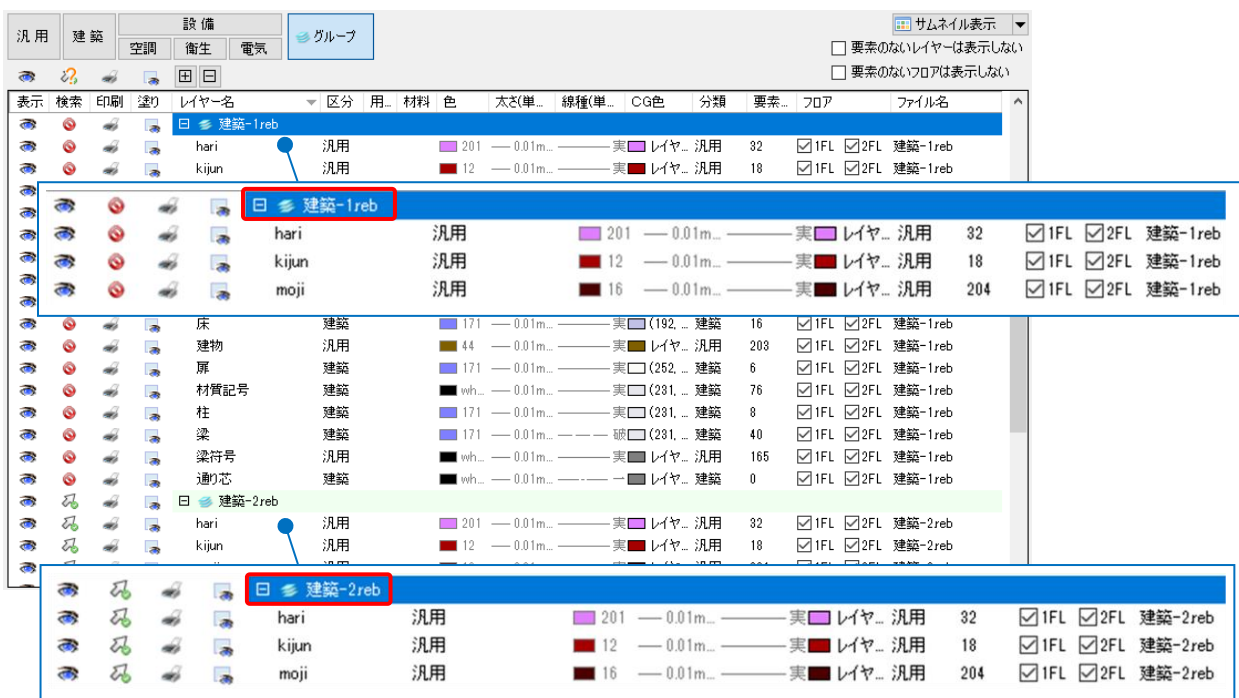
汎用 建築 設備 空調 衛生 電気 グループ

サムネイル表示

要素のないレイヤーは表示しない
要素のないフロアは表示しない

| 表示 | 検索 | 印刷 | 塗り | レイヤー名 | 区分 | 用... | 材料 | 色 | 太さ(単... | 線種(単... | CG色 | 分類 | 要素... | フロア | ファイル名 |
|---|---|---|---|---|---|---|---|---|---|---|---|---|---|---|---|
| | | | | ⊟ 建築-1reb | | | | | | | | | | | |
| | | | | hari | 汎用 | | | 201 | 0.01m... | 実 | レイヤ... | 汎用 | 32 | 1FL 2FL | 建築-1reb |
| | | | | kijun | 汎用 | | | 12 | 0.01m... | 実 | レイヤ... | 汎用 | 18 | 1FL 2FL | 建築-1reb |
| | | | | 床 | 建築 | | | 171 | 0.01m... | 実 | (192, ... | 建築 | 16 | 1FL 2FL | 建築-1reb |
| | | | | 建物 | 汎用 | | | 44 | 0.01m... | 実 | レイヤ... | 汎用 | 203 | 1FL 2FL | 建築-1reb |
| | | | | 扉 | 建築 | | | 171 | 0.01m... | 実 | (252, ... | 建築 | 6 | 1FL 2FL | 建築-1reb |
| | | | | 材質記号 | 建築 | | | wh... | 0.01m... | 実 | (231, ... | 建築 | 76 | 1FL 2FL | 建築-1reb |
| | | | | 柱 | 建築 | | | 171 | 0.01m... | 実 | (231, ... | 建築 | 8 | 1FL 2FL | 建築-1reb |
| | | | | 梁 | 建築 | | | 171 | 0.01m... | 破 | (231, ... | 建築 | 40 | 1FL 2FL | 建築-1reb |
| | | | | 梁符号 | 汎用 | | | wh... | 0.01m... | 実 | レイヤ... | 汎用 | 165 | 1FL 2FL | 建築-1reb |
| | | | | 通り芯 | 建築 | | | wh... | 0.01m... | 一 | レイヤ... | 建築 | 0 | 1FL 2FL | 建築-1reb |
| | | | | ⊟ 建築-2reb | | | | | | | | | | | |
| | | | | hari | 汎用 | | | 201 | 0.01m... | 実 | レイヤ... | 汎用 | 32 | 1FL 2FL | 建築-2reb |
| | | | | kijun | 汎用 | | | 12 | 0.01m... | 実 | レイヤ... | 汎用 | 18 | 1FL 2FL | 建築-2reb |

⊟ 建築-1reb
hari 汎用 201 0.01m... 実 レイヤ... 汎用 32 1FL 2FL 建築-1reb
kijun 汎用 12 0.01m... 実 レイヤ... 汎用 18 1FL 2FL 建築-1reb
moji 汎用 16 0.01m... 実 レイヤ... 汎用 204 1FL 2FL 建築-1reb

⊟ 建築-2reb
hari 汎用 201 0.01m... 実 レイヤ... 汎用 32 1FL 2FL 建築-2reb
kijun 汎用 12 0.01m... 実 レイヤ... 汎用 18 1FL 2FL 建築-2reb
moji 汎用 16 0.01m... 実 レイヤ... 汎用 204 1FL 2FL 建築-2reb